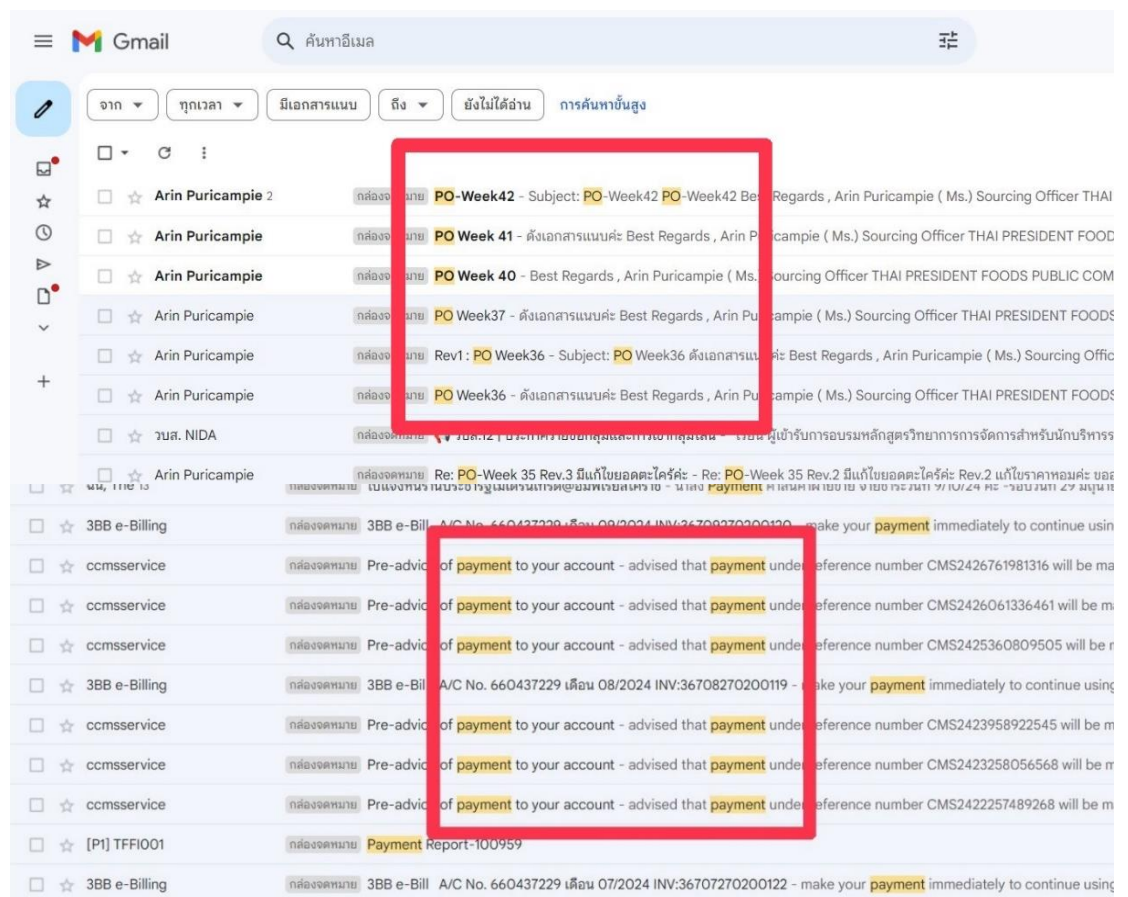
Gmail ค้นหาอีเมล

จาก ▾ ทุกเวลา ▾ มีเอกสารแนบ ถึง ▾ ยังไม่ได้อ่าน การค้นหาขั้นสูง

Arin Puricampie 2 กล่องจดหมาย PO-Week42 - Subject: PO-Week42 PO-Week42 Best Regards , Arin Puricampie ( Ms.) Sourcing Officer THAI

Arin Puricampie กล่องจดหมาย PO Week 41 - ดังเอกสารแนบค่ะ Best Regards , Arin Puricampie ( Ms.) Sourcing Officer THAI PRESIDENT FOOD

Arin Puricampie กล่องจดหมาย PO Week 40 - Best Regards , Arin Puricampie ( Ms.) Sourcing Officer THAI PRESIDENT FOODS PUBLIC COM

Arin Puricampie กล่องจดหมาย PO Week37 - ดังเอกสารแนบค่ะ Best Regards , Arin Puricampie ( Ms.) Sourcing Officer THAI PRESIDENT FOODS

Arin Puricampie กล่องจดหมาย Rev1 : PO Week36 - Subject: PO Week36 ดังเอกสารแนบค่ะ Best Regards , Arin Puricampie ( Ms.) Sourcing Offic

Arin Puricampie กล่องจดหมาย PO Week36 - ดังเอกสารแนบค่ะ Best Regards , Arin Puricampie ( Ms.) Sourcing Officer THAI PRESIDENT FOODS

วนส. NIDA กล่องจดหมาย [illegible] ผู้เข้ารับการอบรมหลักสูตรวิทยาการการจัดการสำหรับนักบริหาร

Arin Puricampie กล่องจดหมาย Re: PO-Week 35 Rev.3 มีแก้ไขยอดตะไคร้ค่ะ - Re: PO-Week 35 Rev.2 แก้ไขราคาหอมค่ะ ขออ

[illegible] กล่องจดหมาย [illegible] Payment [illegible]

3BB e-Billing กล่องจดหมาย 3BB e-Bill A/C No. 660437229 เดือน 09/2024 INV:36709270200120 - make your payment immediately to continue usin

ccmsservice กล่องจดหมาย Pre-advice of payment to your account - advised that payment under reference number CMS2426761981316 will be ma

ccmsservice กล่องจดหมาย Pre-advice of payment to your account - advised that payment under reference number CMS2426061336461 will be m

ccmsservice กล่องจดหมาย Pre-advice of payment to your account - advised that payment under reference number CMS2425360809505 will be m

3BB e-Billing กล่องจดหมาย 3BB e-Bill A/C No. 660437229 เดือน 08/2024 INV:36708270200119 - make your payment immediately to continue using

ccmsservice กล่องจดหมาย Pre-advice of payment to your account - advised that payment under reference number CMS2423958922545 will be m

ccmsservice กล่องจดหมาย Pre-advice of payment to your account - advised that payment under reference number CMS2423258056568 will be m

ccmsservice กล่องจดหมาย Pre-advice of payment to your account - advised that payment under reference number CMS2422257489268 will be m

[P1] TFFI001 กล่องจดหมาย Payment Report-100959

3BB e-Billing กล่องจดหมาย 3BB e-Bill A/C No. 660437229 เดือน 07/2024 INV:36707270200122 - make your payment immediately to continue using